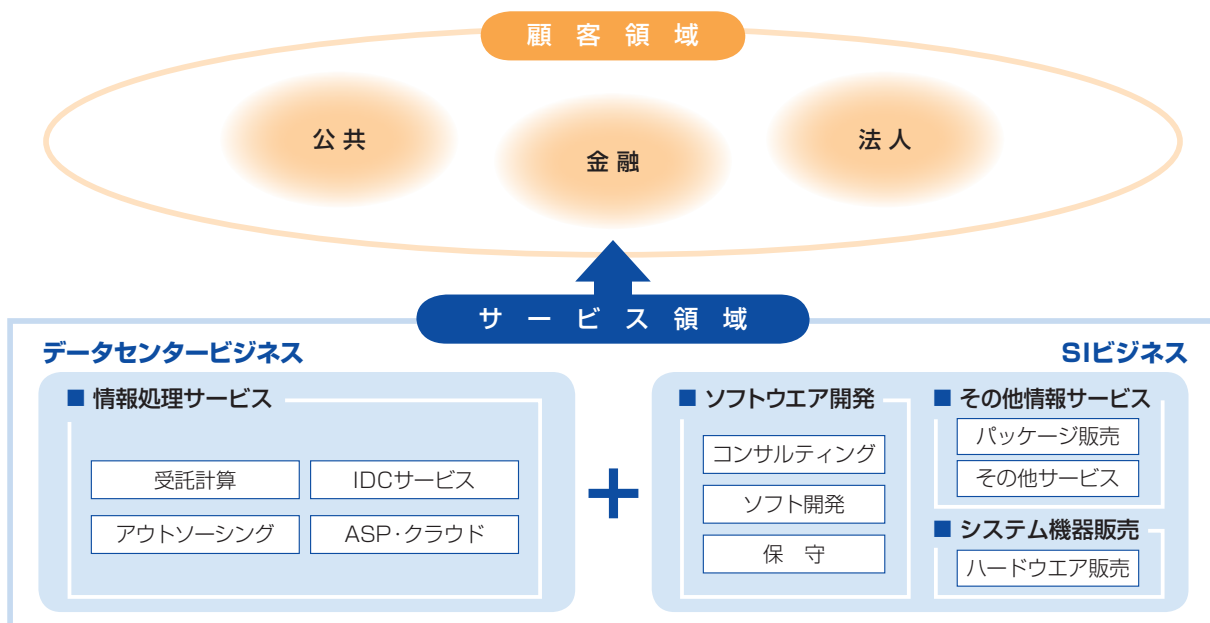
顧 客 領 域

公 共

金 融

法 人

サ ー ビ ス 領 域

データセンタービジネス

SIビジネス

■ 情報処理サービス

受託計算

IDCサービス

アウトソーシング

ASP･クラウド

+

■ ソフトウエア開発

コンサルティング

ソフト開発

保 守

■ その他情報サービス

パッケージ販売

その他サービス

■ システム機器販売

ハードウエア販売